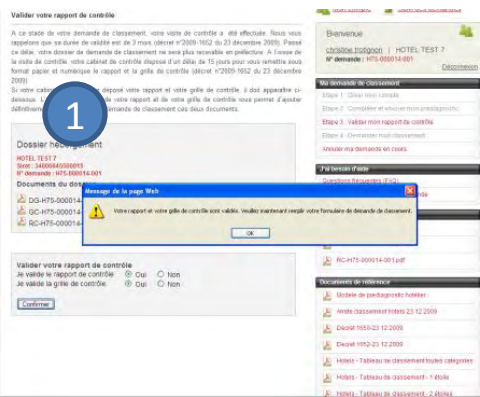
Valider votre rapport de contrôle

A ce stade de votre demande de classement, votre visite de contrôle a été effectuée. Nous vous rappelons que sa durée de validité est de 3 mois (décret n°2009-1652 du 23 décembre 2009). Passé ce délai, votre dossier de demande de classement ne sera plus recevable en préfecture. A l'issue de la visite de contrôle, votre cabinet de contrôle dispose d'un délai de 15 jours pour vous remettre sous format papier et numérique le rapport et la grille de contrôle (décret n°2009-1652 du 23 décembre 2009).
Si votre cabinet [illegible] déposé votre rapport et votre grille de contrôle, il doit apparaître ci-dessous. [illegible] votre rapport et de votre grille de contrôle vous permet d'ajouter définitivement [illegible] demande de classement ces deux documents.

1

Dossier hébergement
HOTEL TEST 7
Siret : 34000445000015
N° demande : H75-000014-001
Documents du dos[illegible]
DG-H75-000014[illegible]
GC-H75-000014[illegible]
RC-H75-000014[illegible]

Message de la page Web
Votre rapport et votre grille de contrôle sont validés. Veuillez maintenant remplir votre formulaire de demande de classement.
OK

Valider votre rapport de contrôle
Je valide le rapport de contrôle Oui Non
Je valide la grille de contrôle Oui Non
Confirmer

Bienvenue
christine troligeon | HOTEL TEST 7
N° demande : H75-000014-001
Déconnexion

Ma demande de classement
Etape 1 : Créer mon compte
Etape 2 : Compléter et envoyer mon prédiagnostic
Etape 3 : Valider mon rapport de contrôle
Etape 4 : Demander mon classement
Annuler ma demande en cours

J'ai besoin d'aide
Questions fréquentes (FAQ)
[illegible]

RC-H75-000014-001.pdf

Documents de référence
Modèle de prédiagnostic hôtelier
Arrêté classement hôtels 23 12 2009
Décret 1650-23 12 2009
Décret 1652-23 12 2009
Hotels - Tableau de classement toutes catégories
Hotels - Tableau de classement - 1 étoile
Hotels - Tableau de classement - 2 étoiles